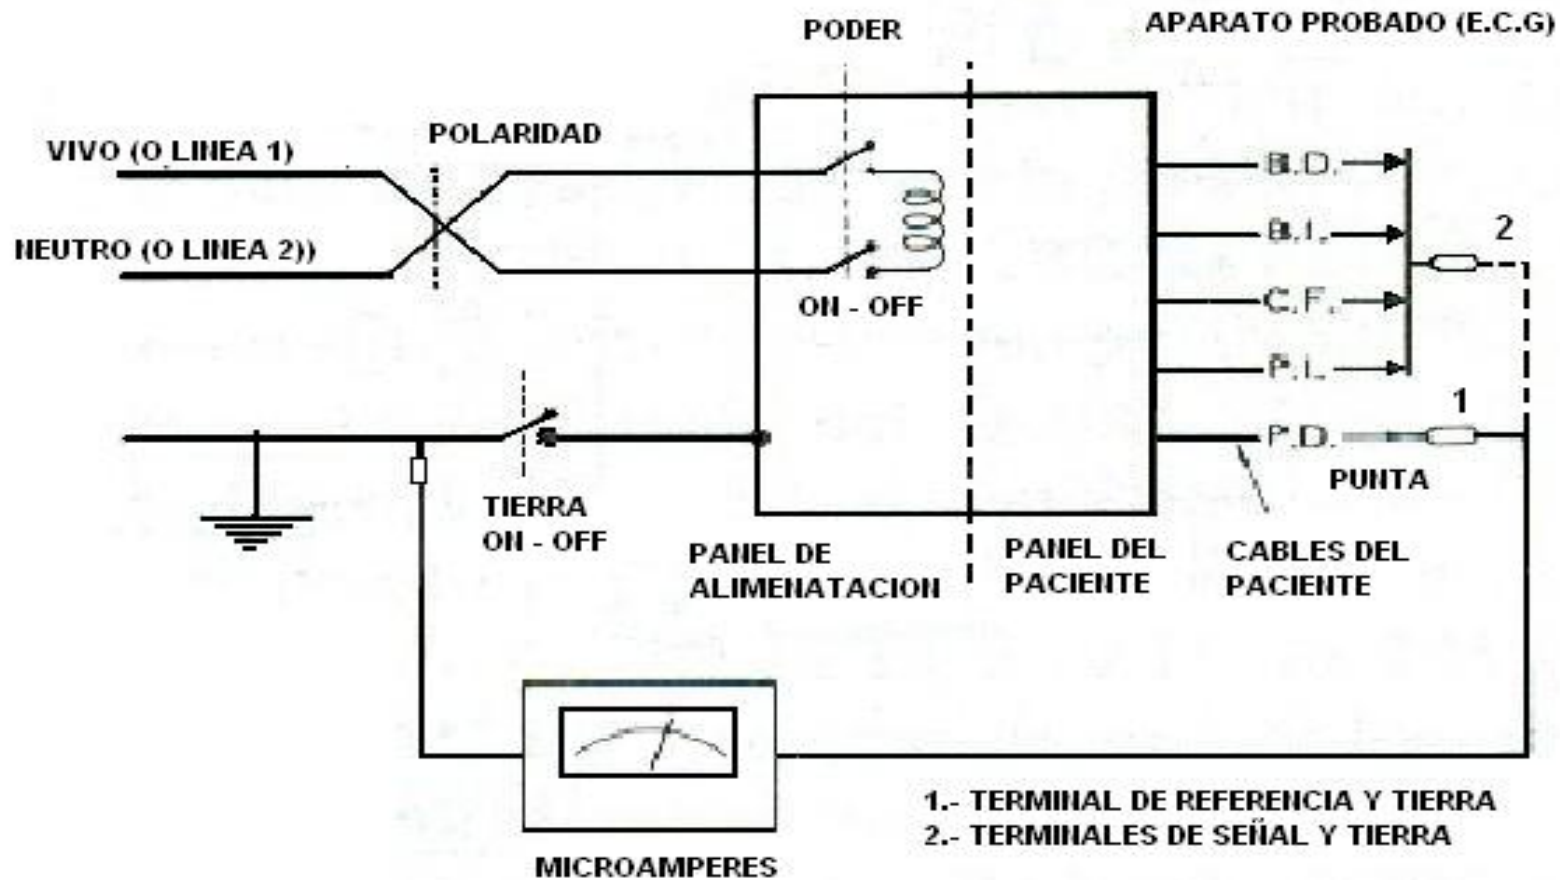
PODER

APARATO PROBADO (E.C.G)

POLARIDAD

VIVO (O LINEA 1)

NEUTRO (O LINEA 2))

ON - OFF

B.D.

B.I.

C.F.

P.I.

P.D.

2

1

PUNTA

TIERRA
ON - OFF

PANEL DE
ALIMENATACION

PANEL DEL
PACIENTE

CABLES DEL
PACIENTE

MICROAMPERES

1.- TERMINAL DE REFERENCIA Y TIERRA
2.- TERMINALES DE SEÑAL Y TIERRA